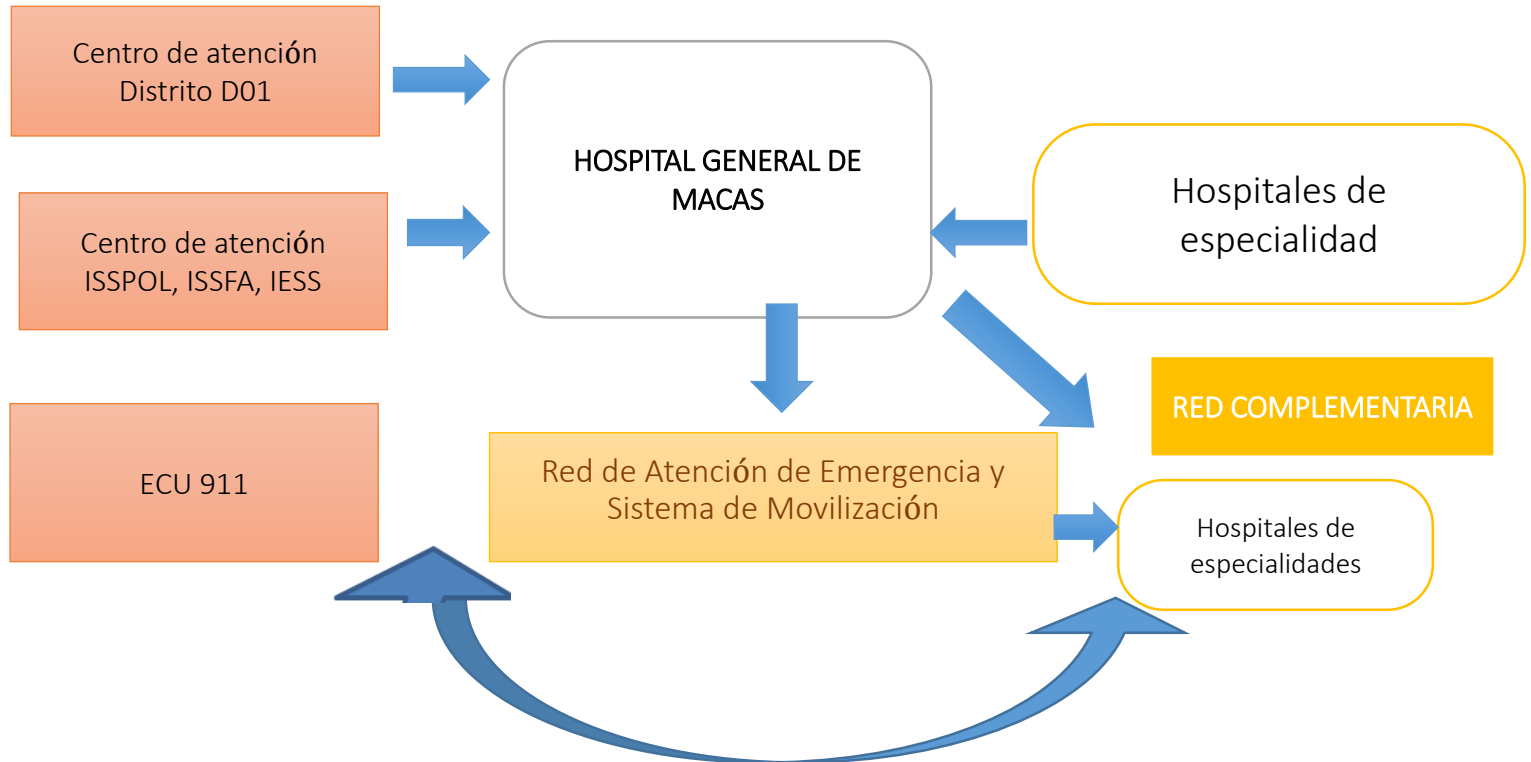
Centro de atención Distrito D01

Centro de atención ISSPOL, ISSFA, IESS

ECU 911

HOSPITAL GENERAL DE MACAS

Hospitales de especialidad

RED COMPLEMENTARIA

Red de Atención de Emergencia y Sistema de Movilización

Hospitales de especialidades